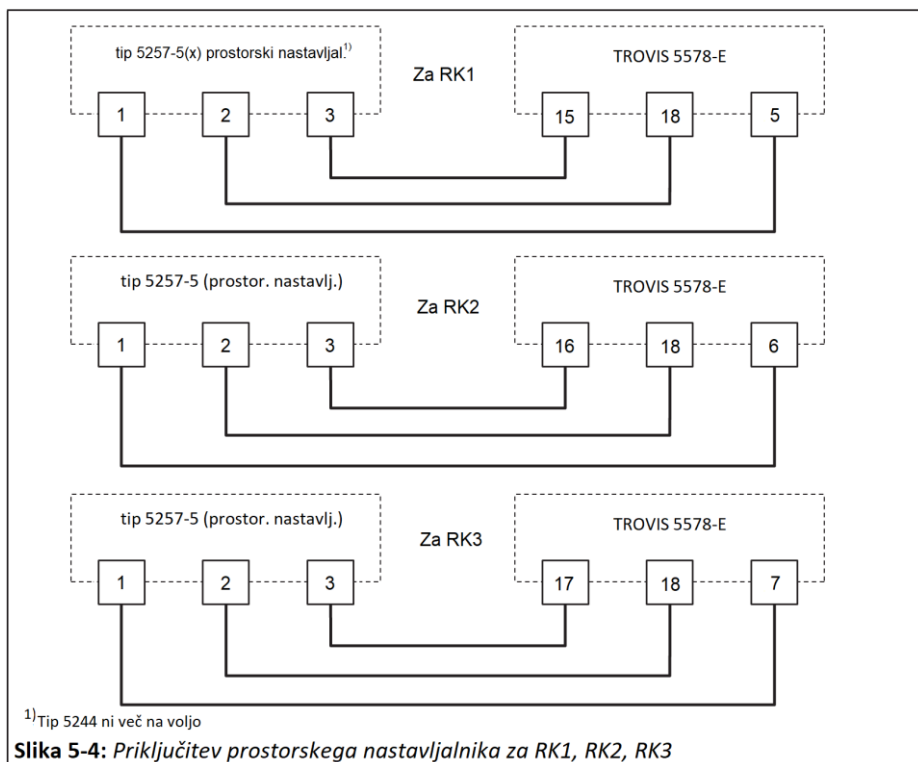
tip 5257-5(x) prostorski nastavljal.$^{1)}$

Za RK1

TROVIS 5578-E

1 2 3 15 18 5

tip 5257-5 (prostor. nastavlj.)

Za RK2

TROVIS 5578-E

1 2 3 16 18 6

tip 5257-5 (prostor. nastavlj.)

Za RK3

TROVIS 5578-E

1 2 3 17 18 7

$^{1)}$Tip 5244 ni več na voljo

**Slika 5-4:** *Priključitev prostorskega nastavljalnika za RK1, RK2, RK3*